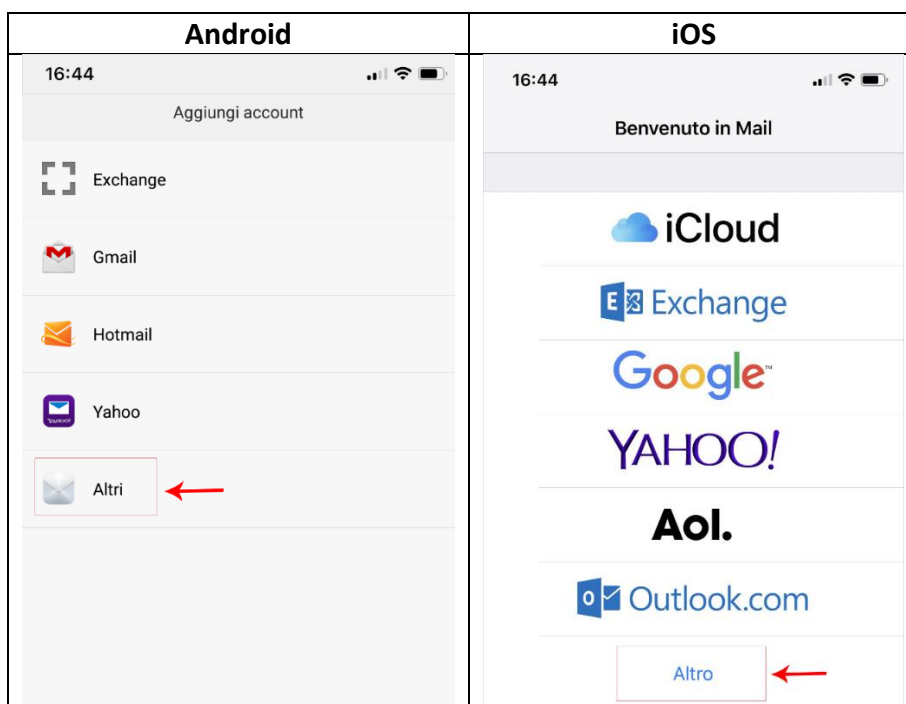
| Android | iOS |
|---|---|
| 16:44<br>Aggiungi account<br>Exchange<br>Gmail<br>Hotmail<br>Yahoo<br>Altri | 16:44<br>Benvenuto in Mail<br>iCloud<br>Exchange<br>Google<br>YAHOO!<br>Aol.<br>Outlook.com<br>Altro |